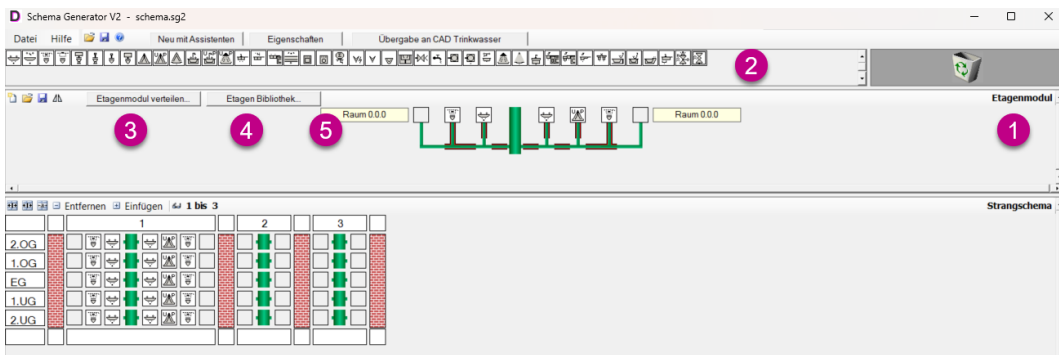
Schema Generator V2 - schema.sg2

Datei Hilfe Neu mit Assistenten Eigenschaften Übergabe an CAD Trinkwasser

2

Etagenmodul verteilen... Etagen Bibliothek... Raum 0.0.0 Raum 0.0.0 Etagenmodul

3 4 5 1

Entfernen Einfügen 1 bis 3 Strangschema

| | 1 | 2 | 3 |
|---|---|---|---|
| 2.OG | | | |
| 1.OG | | | |
| EG | | | |
| 1.UG | | | |
| 2.UG | | | |